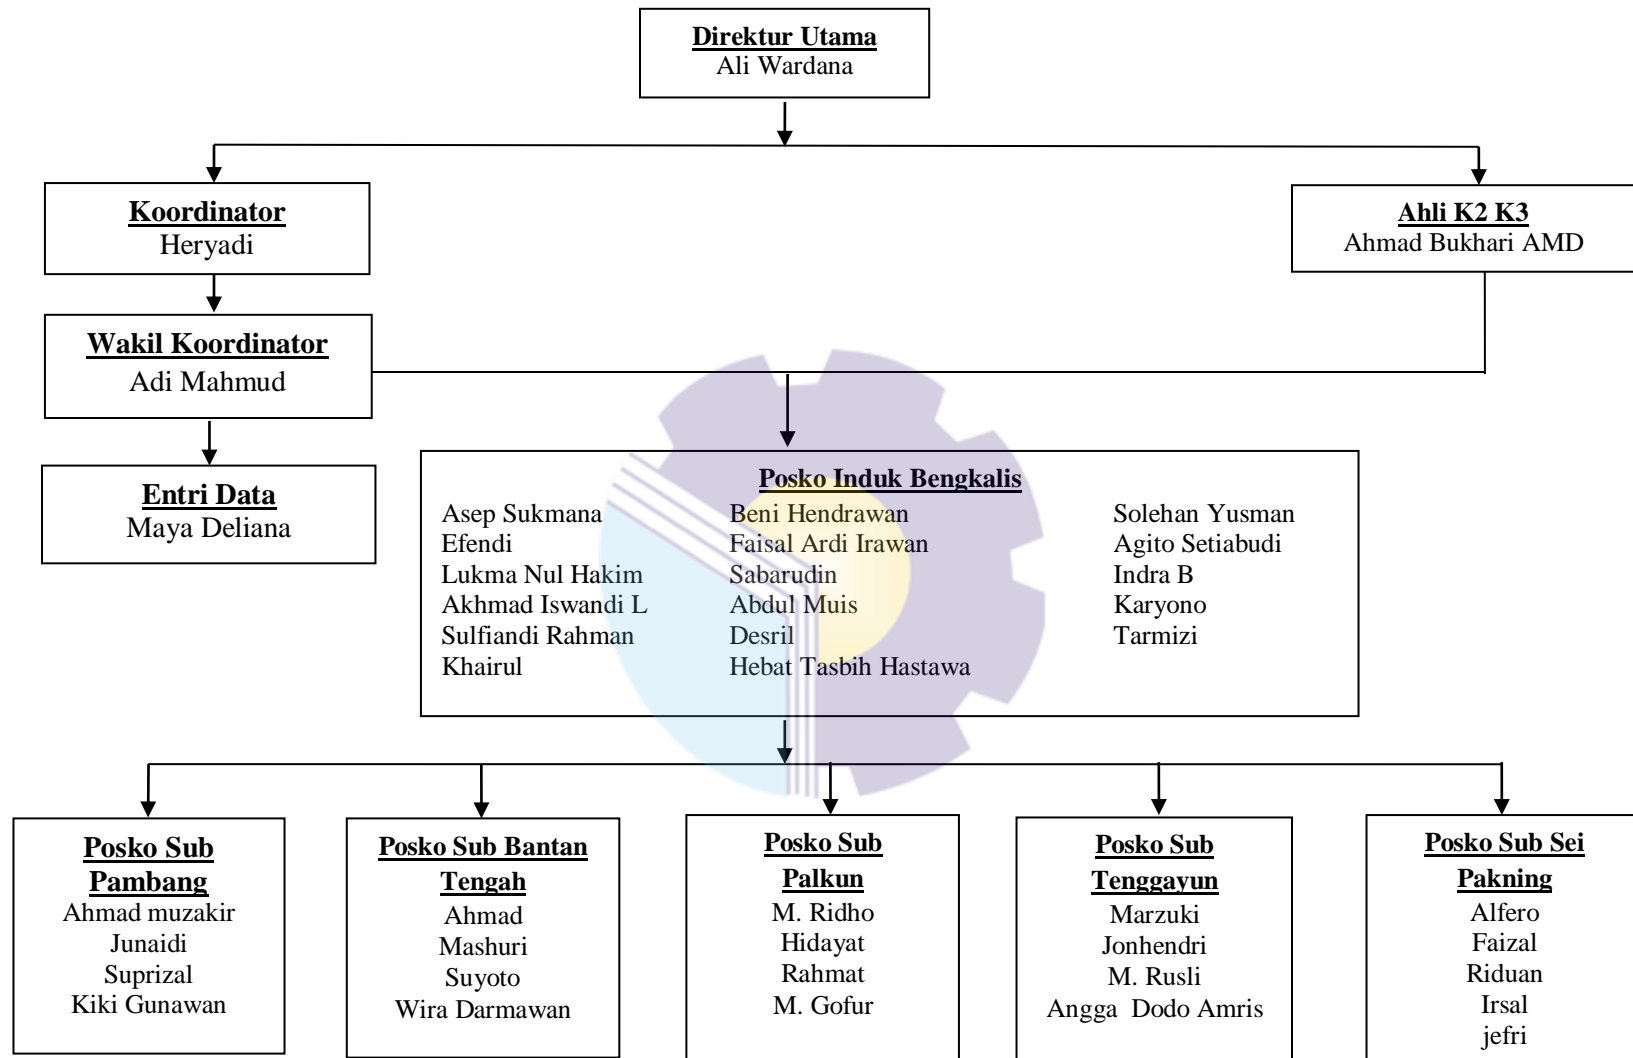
Direktur Utama
Ali Wardana

Koordinator
Heryadi

Ahli K2 K3
Ahmad Bukhari AMD

Wakil Koordinator
Adi Mahmud

Entri Data
Maya Deliana

Posko Induk Bengkalis
Asep Sukmana
Efendi
Lukma Nul Hakim
Akhmad Iswandi L
Sulfiandi Rahman
Khairul

Beni Hendrawan
Faisal Ardi Irawan
Sabarudin
Abdul Muis
Desril
Hebat Tasbih Hastawa

Solehan Yusman
Agito Setiabudi
Indra B
Karyono
Tarmizi

Posko Sub Pambang
Ahmad muzakir
Junaidi
Suprizal
Kiki Gunawan

Posko Sub Bantan Tengah
Ahmad
Mashuri
Suyoto
Wira Darmawan

Posko Sub Palkun
M. Ridho
Hidayat
Rahmat
M. Gofur

Posko Sub Tenggayun
Marzuki
Jonhendri
M. Rusli
Angga Dodo Amris

Posko Sub Sei Pakning
Alfero
Faizal
Riduan
Irsal
jefri